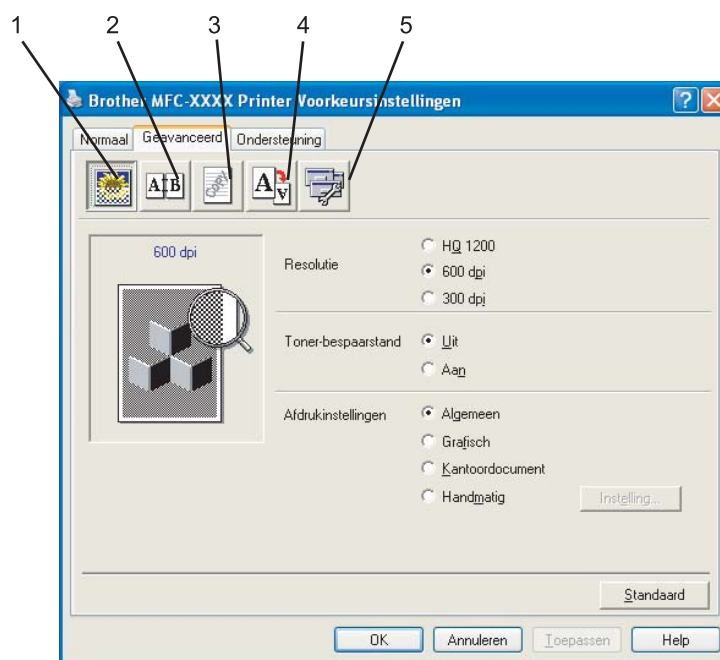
1 2 3 4 5

Brother MFC-XXXX Printer Voorkeursinstellingen

Normaal Geavanceerd Ondersteuning

A|B

COPY

A

600 dpi

Resolutie
HQ 1200
600 dpi
300 dpi

Toner-bespaarstand
Uit
Aan

Afdrukinstellingen
Algemeen
Grafisch
Kantoordocument
Handmatig
Instelling...

Standaard

OK Annuleren Toepassen Help